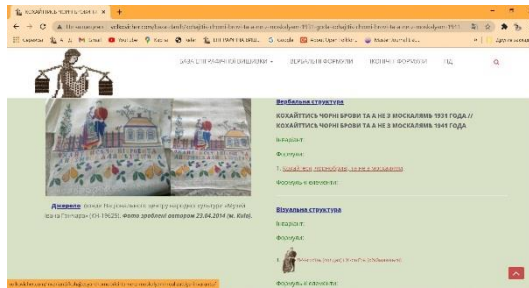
КОХАЙТЕСЬ ЧОРНІ БРОВ ×  +

Верbальна структура

КОХАЙТЕСЬ ЧОРНІ БРОВИ ТА А НЕ З МОСКАЛЯМИ 1931 ГОДА // КОХАЙТЕСЬ ЧОРНІ БРОВИ ТА А НЕ З МОСКАЛЯМИ 1941 ГОДА

Варіант:

Формули:

1. Кохайтеся чорноброві, та не з москалями

Формули в категорії:

Візуальна структура

Варіант:

Формули:

1. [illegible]

Формули в категорії:

Джерело: фонди Національного центру народної культури «Музей Івана Гончара» (КН-19629). Фото зроблено автором 23.04.2014 (м. Київ).

БАЗА ОРНАМЕНТАЛЬНИХ ФОРМУЛ   ВЕРБАЛЬНІ ФОРМУЛИ   ІКОНІЧНІ ФОРМУЛИ   ТЕ